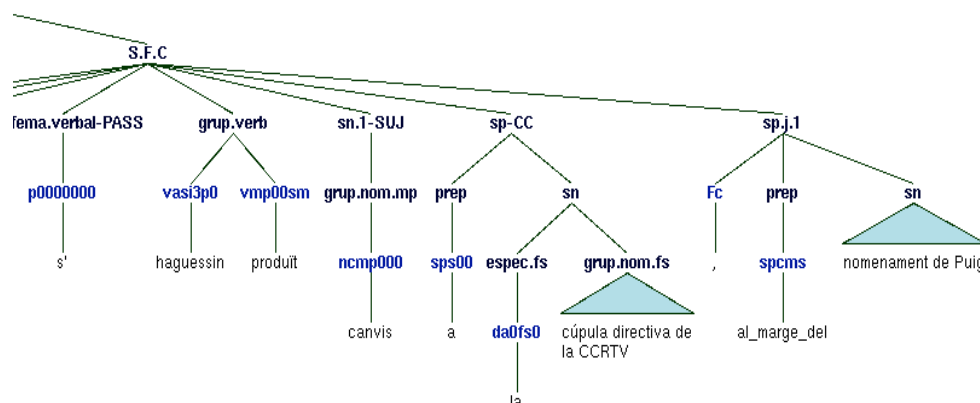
S.F.C

rema.verbal-PASS
p0000000
s'

grup.verb
vasi3p0
haguessin
vmp00sm
produït

sn.1-SUJ
grup.nom.mp
ncmp000
canvis

sp-CC
prep
sps00
a
sn
espec.fs
da0fs0
la
grup.nom.fs
cúpula directiva de la CCRTV

sp.j.1
Fc
,
prep
spcms
al_marge_del
sn
nomenament de Puig